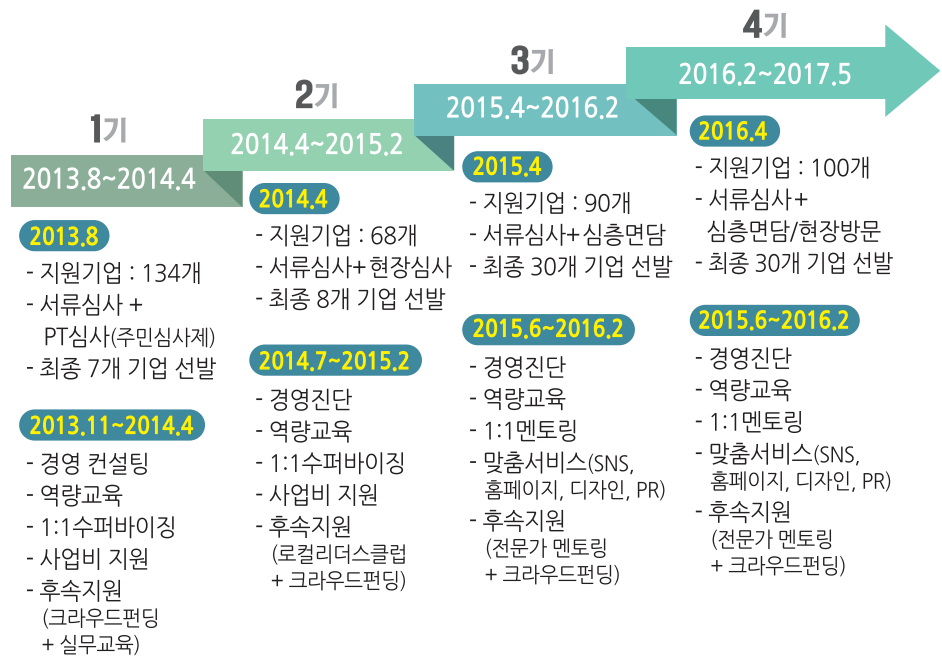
1기

2013.8~2014.4

2013.8
- 지원기업 : 134개
- 서류심사 + PT심사(주민심사제)
- 최종 7개 기업 선발

2013.11~2014.4
- 경영 컨설팅
- 역량교육
- 1:1수퍼바이징
- 사업비 지원
- 후속지원 (크라우드펀딩 + 실무교육)

2기

2014.4~2015.2

2014.4
- 지원기업 : 68개
- 서류심사+ 현장심사
- 최종 8개 기업 선발

2014.7~2015.2
- 경영진단
- 역량교육
- 1:1수퍼바이징
- 사업비 지원
- 후속지원 (로컬리더스클럽 + 크라우드펀딩)

3기

2015.4~2016.2

2015.4
- 지원기업 : 90개
- 서류심사+ 심층면담
- 최종 30개 기업 선발

2015.6~2016.2
- 경영진단
- 역량교육
- 1:1멘토링
- 맞춤서비스(SNS, 홈페이지, 디자인, PR)
- 후속지원 (전문가 멘토링 + 크라우드펀딩)

4기

2016.2~2017.5

2016.4
- 지원기업 : 100개
- 서류심사+ 심층면담/현장방문
- 최종 30개 기업 선발

2015.6~2016.2
- 경영진단
- 역량교육
- 1:1멘토링
- 맞춤서비스(SNS, 홈페이지, 디자인, PR)
- 후속지원 (전문가 멘토링 + 크라우드펀딩)